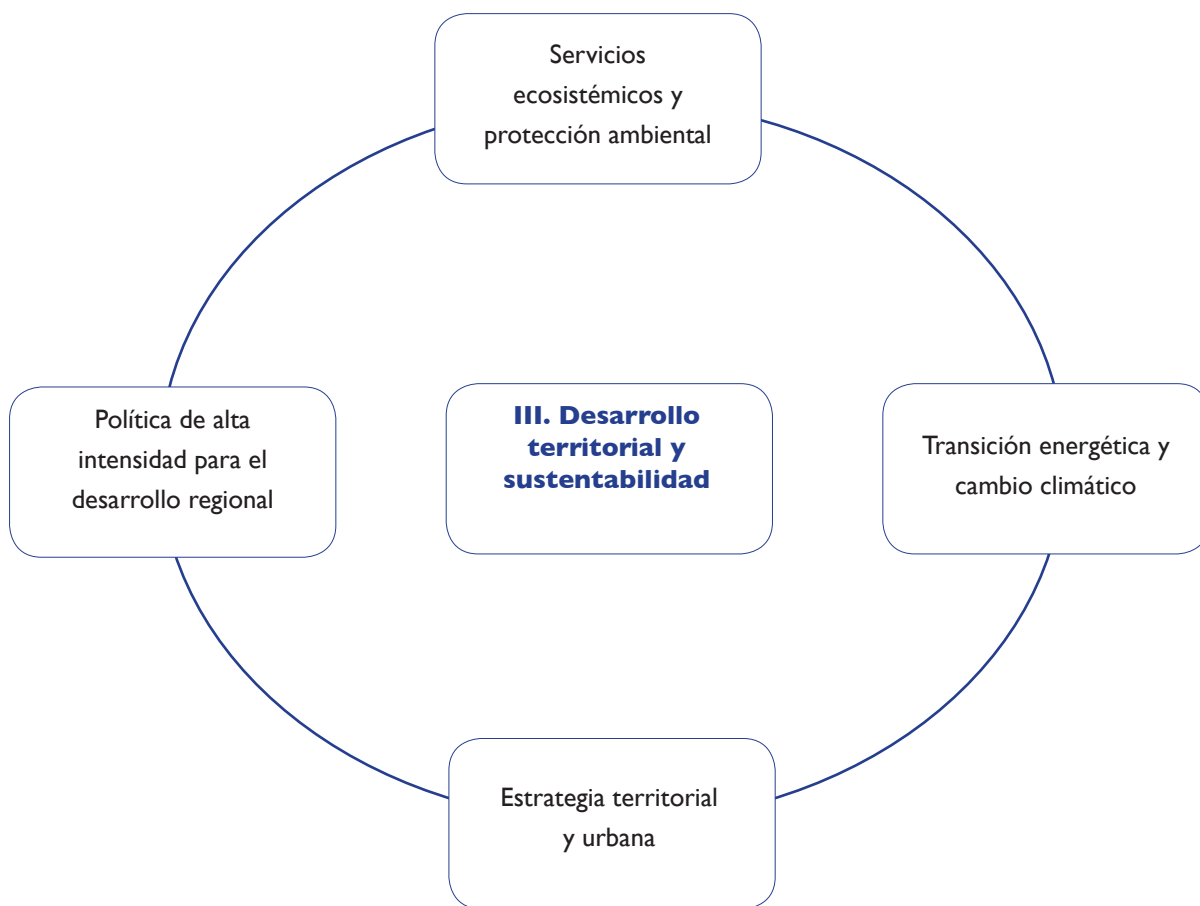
Servicios ecosistémicos y protección ambiental

Política de alta intensidad para el desarrollo regional

III. Desarrollo territorial y sustentabilidad

Transición energética y cambio climático

Estrategia territorial y urbana